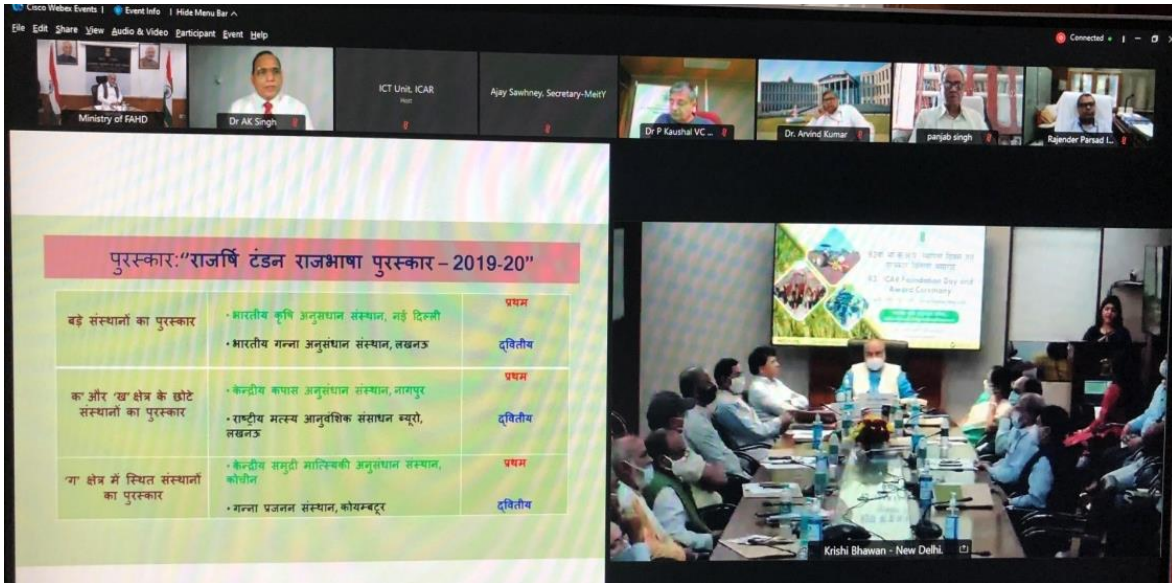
Cisco Webex Events | Event Info | Hide Menu Bar

File Edit Share View Audio & Video Participant Event Help

Connected

Ministry of FAHD

Dr AK Singh

ICT Unit, ICAR
Host

Ajay Sawhney, Secretary-MeitY

Dr P Kaushal VC ...

Dr. Arvind Kumar

panjab singh

Rajender Parsad I...

पुरस्कार:"राजर्षि टंडन राजभाषा पुरस्कार – 2019-20"

| | | |
|---|---|---|
| बड़े संस्थानों का पुरस्कार | • भारतीय कृषि अनुसंधान संस्थान, नई दिल्ली | प्रथम |
| | • भारतीय गन्ना अनुसंधान संस्थान, लखनऊ | द्वितीय |
| 'क' और 'ख' क्षेत्र के छोटे संस्थानों का पुरस्कार | • केन्द्रीय कपास अनुसंधान संस्थान, नागपुर | प्रथम |
| | • राष्ट्रीय मत्स्य आनुवंशिक संसाधन ब्यूरो, लखनऊ | द्वितीय |
| 'ग' क्षेत्र में स्थित संस्थानों का पुरस्कार | • केन्द्रीय समुद्री मात्स्यिकी अनुसंधान संस्थान, कोचीन | प्रथम |
| | • गन्ना प्रजनन संस्थान, कोयम्बटूर | द्वितीय |

93 ICAR Foundation Day and Award Ceremony

Krishi Bhawan - New Delhi.